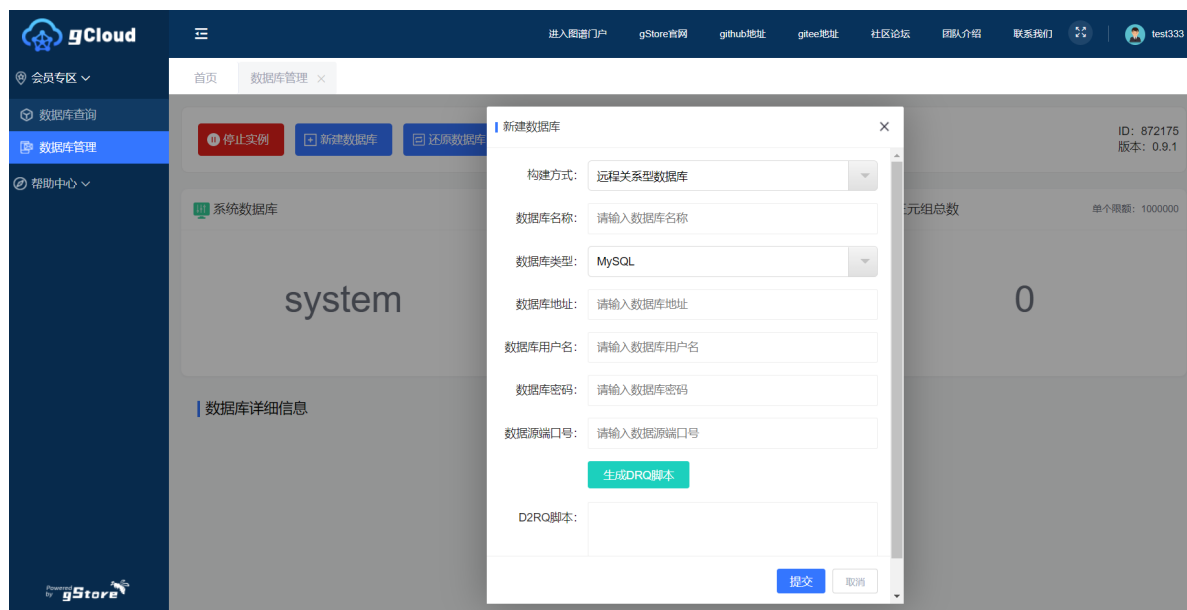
gCloud

进入图谱门户 gStore官网 github地址 gitee地址 社区论坛 团队介绍 联系我们 test333

会员专区

数据库查询
数据库管理

帮助中心

首页 数据库管理 ×

停止实例 新建数据库 还原数据库

ID: 872175
版本: 0.9.1

系统数据库

system

三元组总数 单个限额: 1000000

0

数据库详细信息

新建数据库 ×

构建方式: 远程关系型数据库

数据库名称: 请输入数据库名称

数据库类型: MySQL

数据库地址: 请输入数据库地址

数据库用户名: 请输入数据库用户名

数据库密码: 请输入数据库密码

数据源端口号: 请输入数据源端口号

生成DRQ脚本

D2RQ脚本:

提交 取消

Powered by gStore